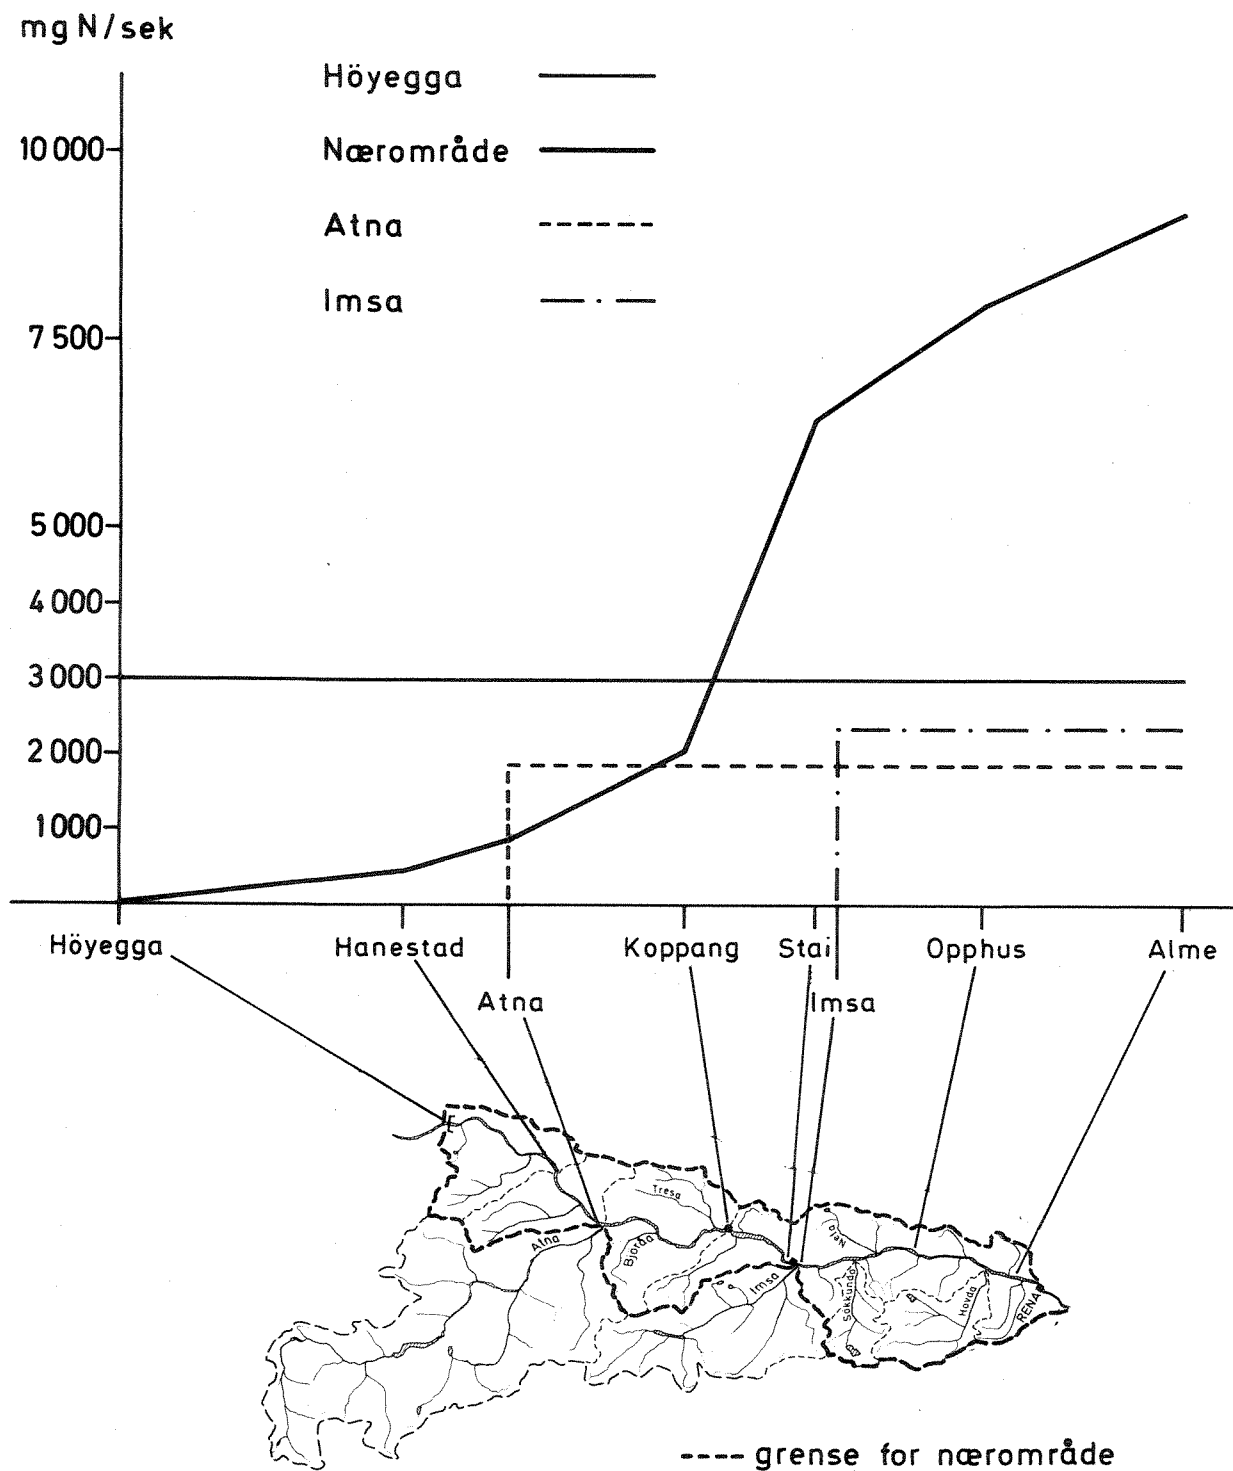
mg N/sek

Höyegga

Næremråde

Atna

Imsa

10 000

7 500

5 000

4 000

3 000

2 000

1000

Höyegga

Hanestad

Atna

Koppang

Stai

Imsa

Opphus

Alme

Tresa

Alna

Bjørda

Imsa

Søkkunda

Nera

Hovda

RENA

---- grense for nærområde